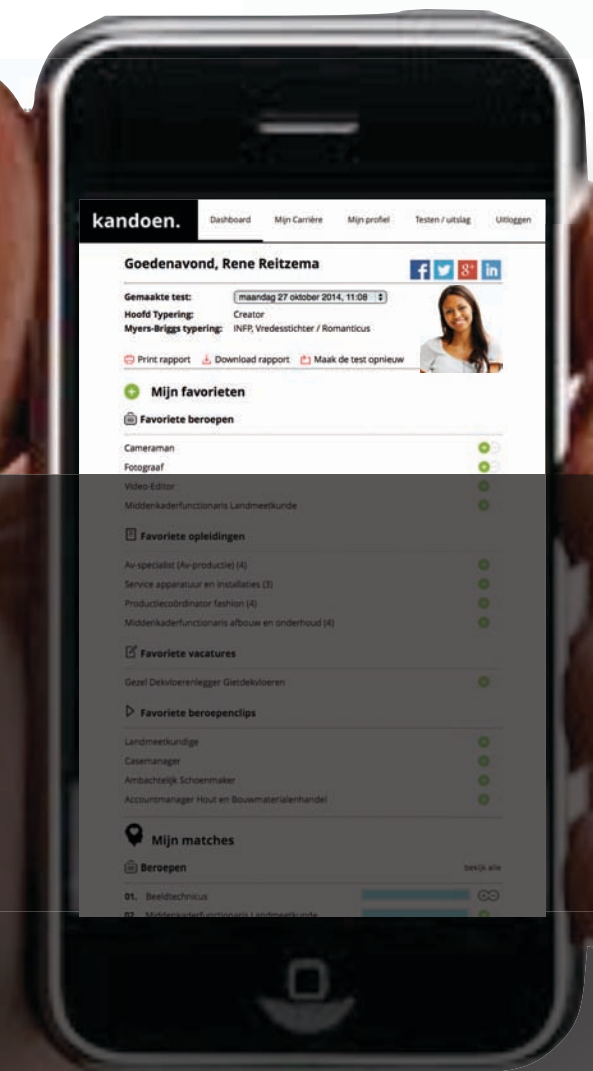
kandoen.

Dashboard Mijn Carrière Mijn profiel Testen / uitslag Uitloggen

Goedenavond, Rene Reitzema

Gemaakte test: maandag 27 oktober 2014, 11:08
Hoofd Typering: Creator
Myers-Briggs typering: INFP, Vredesstichter / Romanticus

Print rapport Download rapport Maak de test opnieuw

Mijn favorieten

Favoriete beroepen

Cameraman
Fotograaf
Video-Editor
Middenkaderfunctionaris Landmeetkunde

Favoriete opleidingen

Av-specialist (Av-productie) (4)
Service apparatuur en installaties (3)
Productiecoördinator fashion (4)
Middenkaderfunctionaris afbouw en onderhoud (4)

Favoriete vacatures

Gezel Dekvloerenlegger Gietdekvloeren

Favoriete beroepenclips

Landmeetkundige
Casemanager
Ambachtelijk Schoenmaker
Accountmanager Hout en Bouwmaterialenhandel

Mijn matches

Beroepen bekijk alle

01. Beeldtechnicus
02. Middenkaderfunctionaris Landmeetkunde